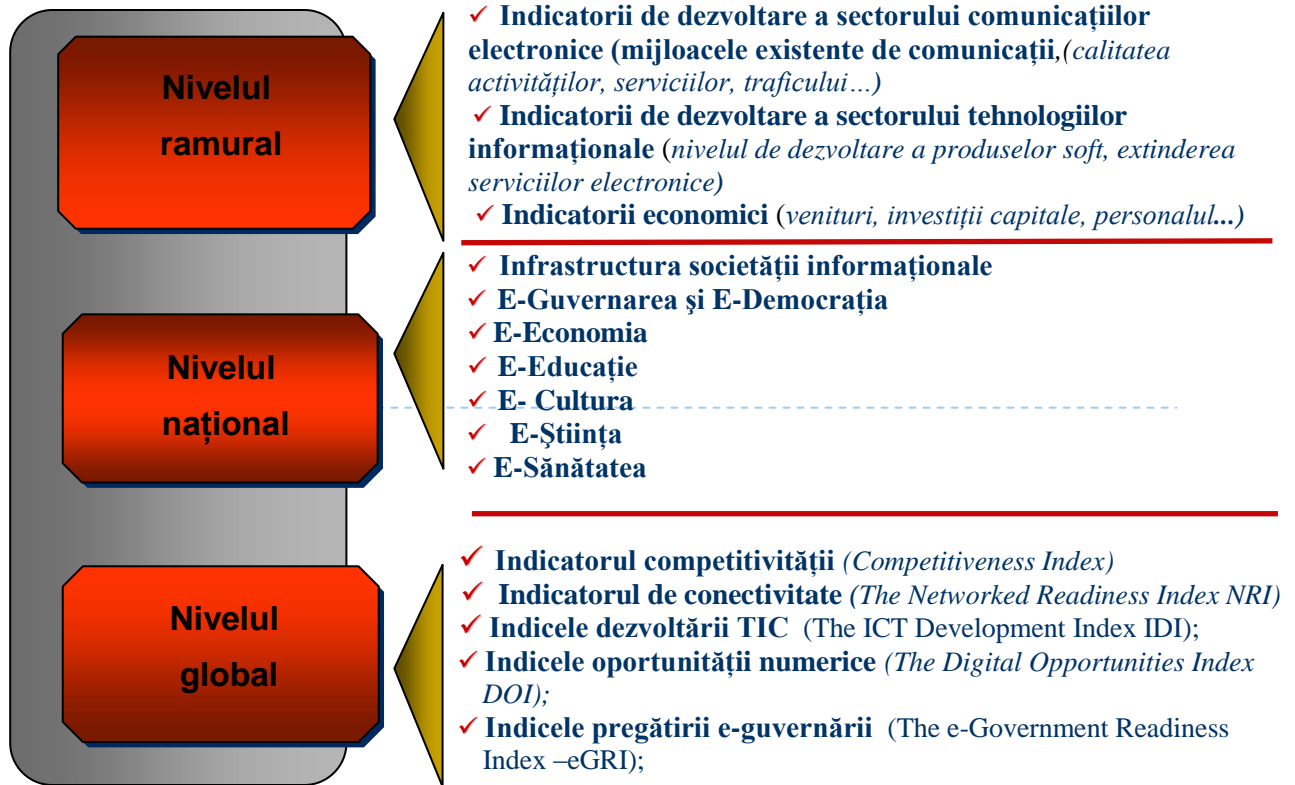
Nivelul ramural

✓ Indicatorii de dezvoltare a sectorului comunicațiilor electronice (mijloacele existente de comunicații,(calitatea activităților, serviciilor, traficului…)
✓ Indicatorii de dezvoltare a sectorului tehnologiilor informaționale (nivelul de dezvoltare a produselor soft, extinderea serviciilor electronice)
✓ Indicatorii economici (venituri, investiții capitale, personalul...)

Nivelul național

✓ Infrastructura societății informaționale
✓ E-Guvernarea şi E-Democrația
✓ E-Economia
✓ E-Educație
✓ E- Cultura
✓ E-Știința
✓ E-Sănătatea

Nivelul global

✓ Indicatorul competitivității (Competitiveness Index)
✓ Indicatorul de conectivitate (The Networked Readiness Index NRI)
✓ Indicele dezvoltării TIC (The ICT Development Index IDI);
✓ Indicele oportunității numerice (The Digital Opportunities Index DOI);
✓ Indicele pregătirii e-guvernării (The e-Government Readiness Index –eGRI);